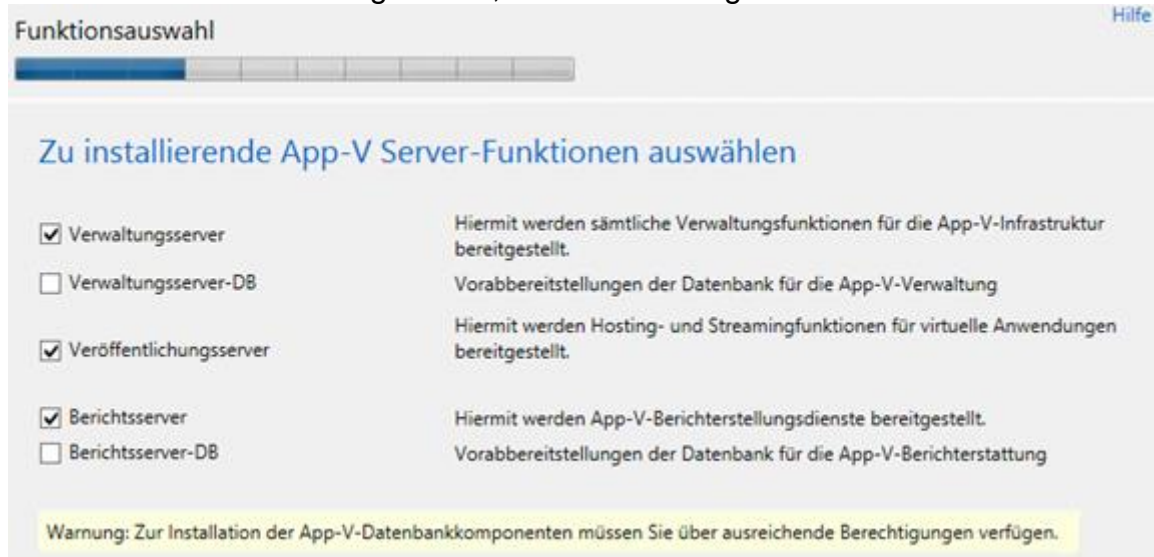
Funktionsauswahl

Hilfe

Zu installierende App-V Server-Funktionen auswählen

| | |
|---|---|
| ☑ Verwaltungsserver | Hiermit werden sämtliche Verwaltungsfunktionen für die App-V-Infrastruktur bereitgestellt. |
| ☐ Verwaltungsserver-DB | Vorabbereitstellungen der Datenbank für die App-V-Verwaltung |
| ☑ Veröffentlichungsserver | Hiermit werden Hosting- und Streamingfunktionen für virtuelle Anwendungen bereitgestellt. |
| ☑ Berichtsserver | Hiermit werden App-V-Berichterstellungsdienste bereitgestellt. |
| ☐ Berichtsserver-DB | Vorabbereitstellungen der Datenbank für die App-V-Berichterstattung |

Warnung: Zur Installation der App-V-Datenbankkomponenten müssen Sie über ausreichende Berechtigungen verfügen.